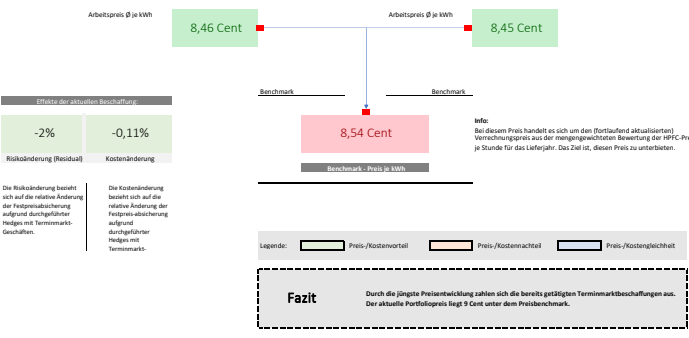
Arbeitspreis Ø je kWh

8,46 Cent

Arbeitspreis Ø je kWh

8,45 Cent

Benchmark

Benchmark

8,54 Cent

Benchmark - Preis je kWh

Info:
Bei diesem Preis handelt es sich um den (fortlaufend aktualisierten) Verrechnungspreis aus der mengengewichteten Bewertung der HPFC-Pre je Stunde für das Lieferjahr. Das Ziel ist, diesen Preis zu unterbieten.

Effekte der aktuellen Beschaffung:

-2%

-0,11%

Risikoänderung (Residual)

Kostenänderung

Die Risikoänderung bezieht sich auf die relative Änderung der Festpreisabsicherung aufgrund durchgeführter Hedges mit Terminmarkt-Geschäften.

Die Kostenänderung bezieht sich auf die relative Änderung der Festpreis-absicherung aufgrund durchgeführter Hedges mit Terminmarkt-

Legende:

Preis-/Kostenvorteil

Preis-/Kostennachteil

Preis-/Kostengleichheit

Fazit

Durch die jüngste Preisentwicklung zahlen sich die bereits getätigten Terminmarktbeschaffungen aus. Der aktuelle Portfoliopreis liegt 9 Cent unter dem Preisbenchmark.